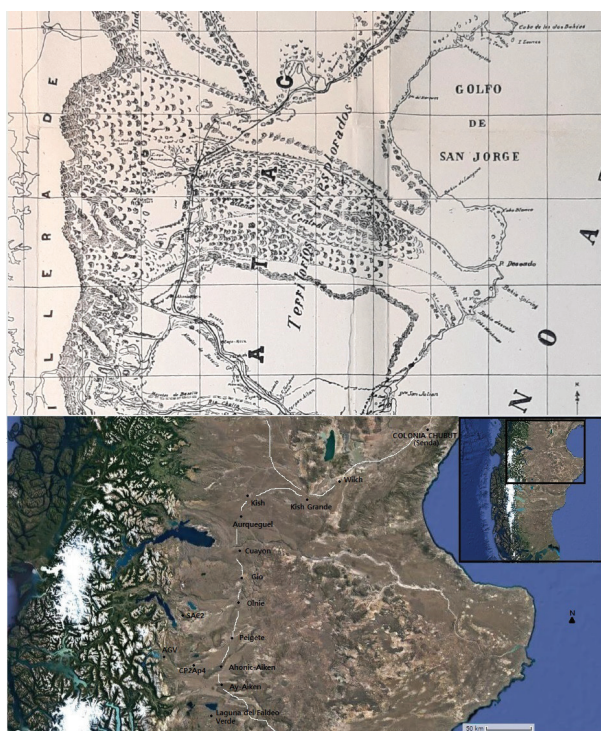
GOLFO
DE
SAN JORGE

C. de los Bahias
I. Leones
P. Deseado
Bahia Laura
San Julian

I L L E R A D E
A T A G
Territorio
Cerros Colorados
N O A

COLONIA CHUBUT (Sendo)
Wilch
Kish
Kish Grande
Aurquequel
Cuayon
Gio
Olnie
SAE2
Peigete
AGV
CP2Ap4
Ahonic-Aiken
Ay. Aiken
Laguna del Faldeo Verde
N
50 km